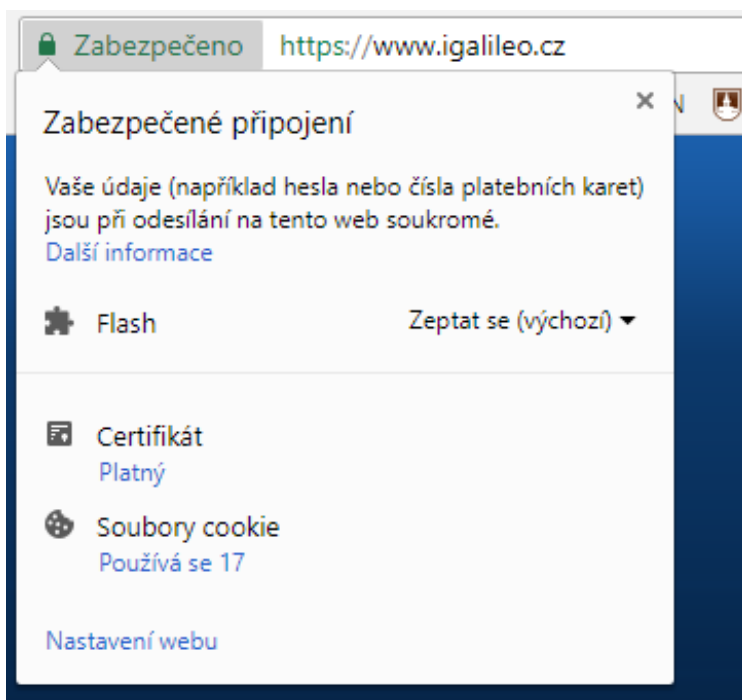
Zabezpečeno https://www.igalileo.cz

Zabezpečené připojení

Vaše údaje (například hesla nebo čísla platebních karet) jsou při odesílání na tento web soukromé.
Další informace

Flash Zeptat se (výchozí)

Certifikát
Platný

Soubory cookie
Používá se 17

Nastavení webu